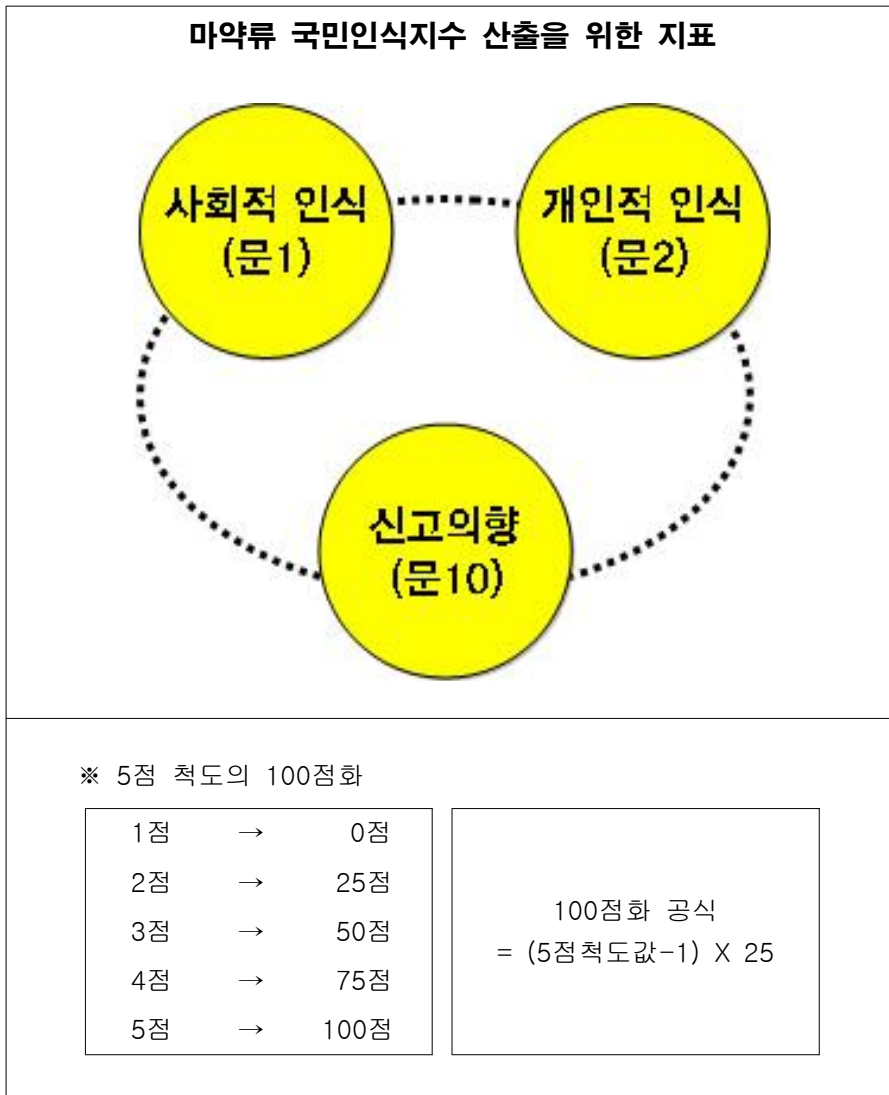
마약류 국민인식지수 산출을 위한 지표

사회적 인식
(문1)

개인적 인식
(문2)

신고의향
(문10)

※ 5점 척도의 100점화

1점 → 0점
2점 → 25점
3점 → 50점
4점 → 75점
5점 → 100점

100점화 공식
= (5점척도값-1) X 25